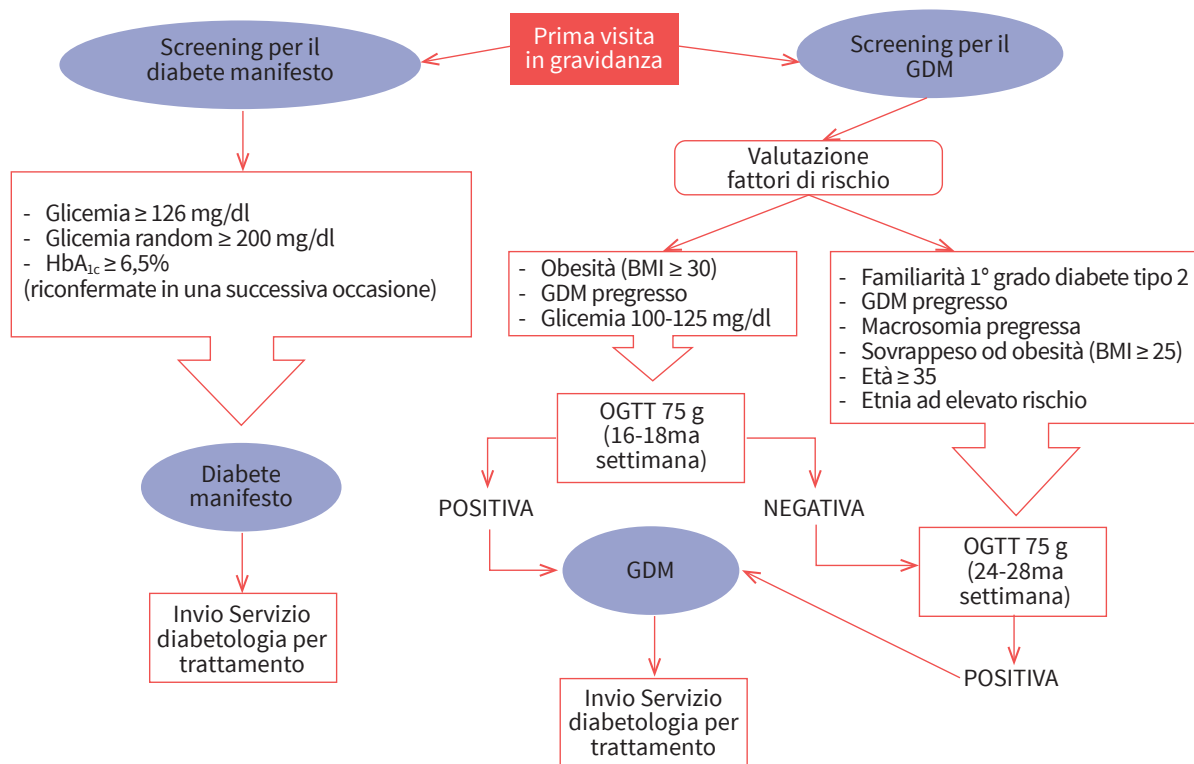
Prima visita in gravidanza

Screening per il diabete manifesto

Screening per il GDM

- Glicemia ≥ 126 mg/dl
- Glicemia random ≥ 200 mg/dl
- $HbA_{1c}$ ≥ 6,5%
(riconfermate in una successiva occasione)

Diabete manifesto

Invio Servizio diabetologia per trattamento

Valutazione fattori di rischio

- Obesità (BMI ≥ 30)
- GDM pregresso
- Glicemia 100-125 mg/dl

- Familiarità 1° grado diabete tipo 2
- GDM pregresso
- Macrosomia pregressa
- Sovrappeso od obesità (BMI ≥ 25)
- Età ≥ 35
- Etnia ad elevato rischio

OGTT 75 g (16-18ma settimana)

POSITIVA

NEGATIVA

GDM

OGTT 75 g (24-28ma settimana)

POSITIVA

Invio Servizio diabetologia per trattamento